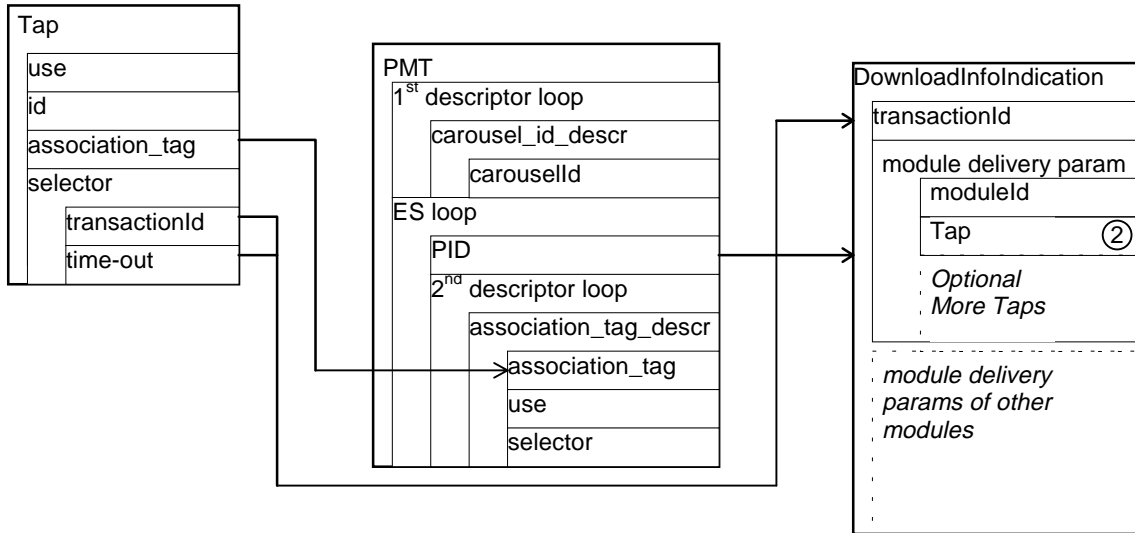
Tap
use
id
association_tag
selector
transactionId
time-out

PMT
$1^{st}$ descriptor loop
carousel_id_descr
carouselId
ES loop
PID
$2^{nd}$ descriptor loop
association_tag_descr
association_tag
use
selector

DownloadInfoIndication
transactionId
module delivery param
moduleId
Tap ②
Optional More Taps
module delivery params of other modules